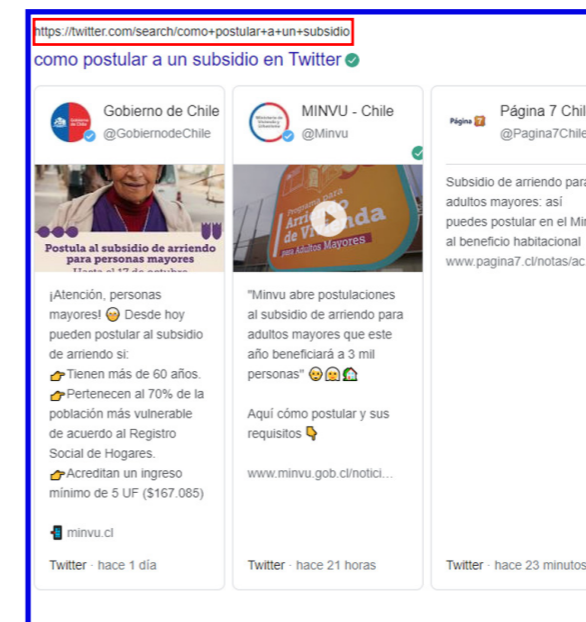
https://twitter.com/search/como+postular+a+un+subsidio
como postular a un subsidio en Twitter

Gobierno de Chile
@GobiernodeChile

Gobierno de Chile

Postula al subsidio de arriendo para personas mayores
Hasta el 17 de octubre

¡Atención, personas mayores! 😮 Desde hoy pueden postular al subsidio de arriendo si:
👉Tienen más de 60 años.
👉Pertenecen al 70% de la población más vulnerable de acuerdo al Registro Social de Hogares.
👉Acreditan un ingreso mínimo de 5 UF ($167.085)

📱 minvu.cl

Twitter · hace 1 día

MINVU - Chile
@Minvu

Ministerio de Vivienda y Urbanismo

Programa para Arriendo de Vivienda para Adultos Mayores

"Minvu abre postulaciones al subsidio de arriendo para adultos mayores que este año beneficiará a 3 mil personas" 😮😃🏠

Aquí cómo postular y sus requisitos 👇

www.minvu.gob.cl/notici...

Twitter · hace 21 horas

Página 7
Página 7 Chil
@Pagina7Chile

Subsidio de arriendo para adultos mayores: así puedes postular en el Mir al beneficio habitacional
www.pagina7.cl/notas/ac

Twitter · hace 23 minutos